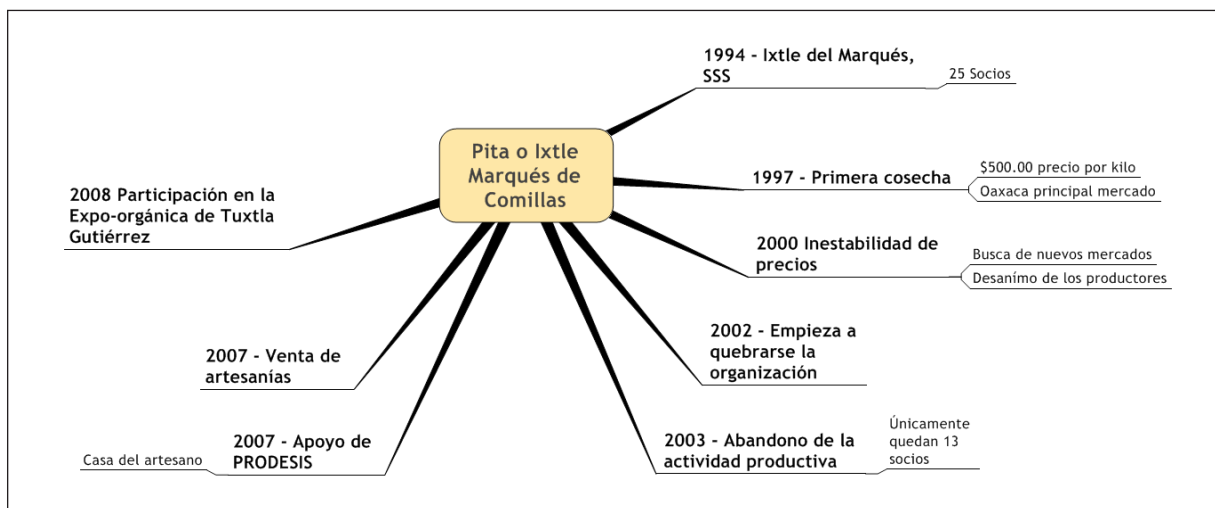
Pita o Ixtle Marqués de Comillas

1994 - Ixtle del Marqués, SSS

25 Socios

1997 - Primera cosecha

$500.00 precio por kilo

Oaxaca principal mercado

2000 Inestabilidad de precios

Busca de nuevos mercados

Desanímo de los productores

2002 - Empieza a quebrarse la organización

2003 - Abandono de la actividad productiva

Únicamente quedan 13 socios

2007 - Apoyo de PRODESIS

Casa del artesano

2007 - Venta de artesanías

2008 Participación en la Expo-orgánica de Tuxtla Gutiérrez